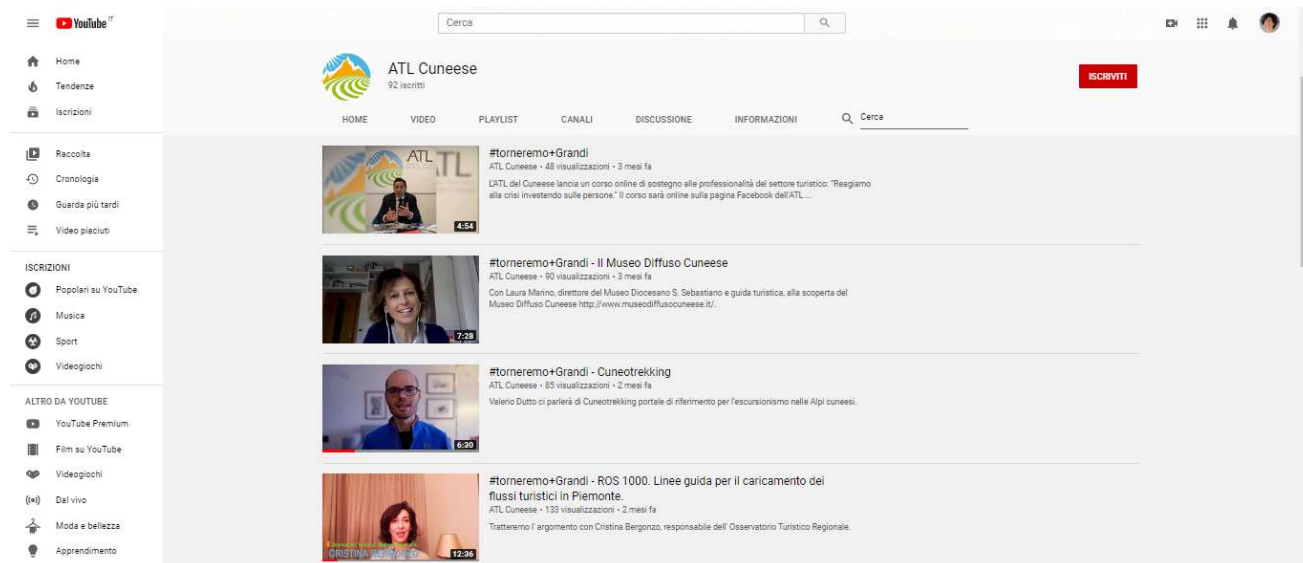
YouTube IT

Cerca

Home
Tendenze
Iscrizioni

Raccolta
Cronologia
Guarda più tardi
Video piaciuti

ISCRIZIONI
Popolari su YouTube
Musica
Sport
Videogiochi

ALTRO DA YOUTUBE
YouTube Premium
Film su YouTube
Videogiochi
Dal vivo
Moda e bellezza
Apprendimento

ATL Cuneese
92 iscritti

ISCRIVITI

HOME VIDEO PLAYLIST CANALI DISCUSSIONE INFORMAZIONI Cerca

ATL
4:54
#torneremo+Grandi
ATL Cuneese • 48 visualizzazioni • 3 mesi fa
L'ATL del Cuneese lancia un corso online di sostegno alle professionalità del settore turistico: "Reagiamo alla crisi investendo sulle persone." Il corso sarà online sulla pagina Facebook dell'ATL ...

7:28
#torneremo+Grandi - Il Museo Diffuso Cuneese
ATL Cuneese • 90 visualizzazioni • 3 mesi fa
Con Laura Marino, direttore del Museo Diocesano S. Sebastiano e guida turistica, alla scoperta del Museo Diffuso Cuneese http://www.museodiffusocuneese.it/.

6:30
#torneremo+Grandi - Cuneotrekking
ATL Cuneese • 85 visualizzazioni • 2 mesi fa
Valerio Dutto ci parlerà di Cuneotrekking portale di riferimento per l'escursionismo nelle Alpi cuneesi.

CRISTINA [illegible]
12:36
#torneremo+Grandi - ROS 1000. Linee guida per il caricamento dei flussi turistici in Piemonte.
ATL Cuneese • 133 visualizzazioni • 2 mesi fa
Tratteremo l' argomento con Cristina Bergonzo, responsabile dell' Osservatorio Turistico Regionale.